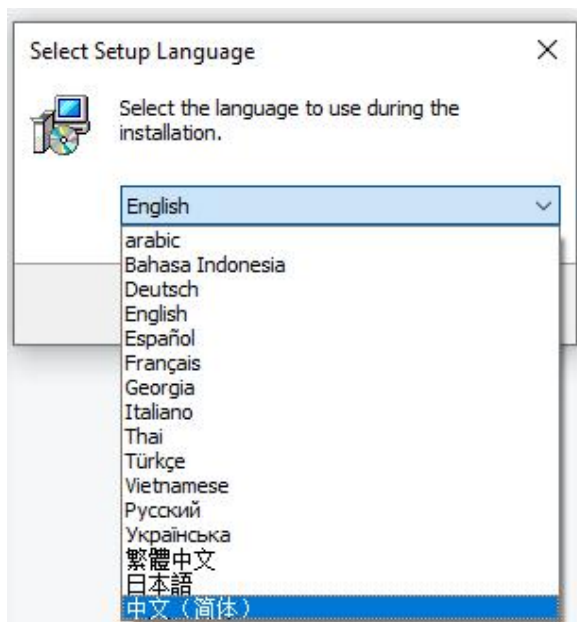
Select Setup Language

×

Select the language to use during the installation.

English

arabic
Bahasa Indonesia
Deutsch
English
Español
Français
Georgia
Italiano
Thai
Türkçe
Vietnamese
Русский
Українська
繁體中文
日本語
中文（简体）